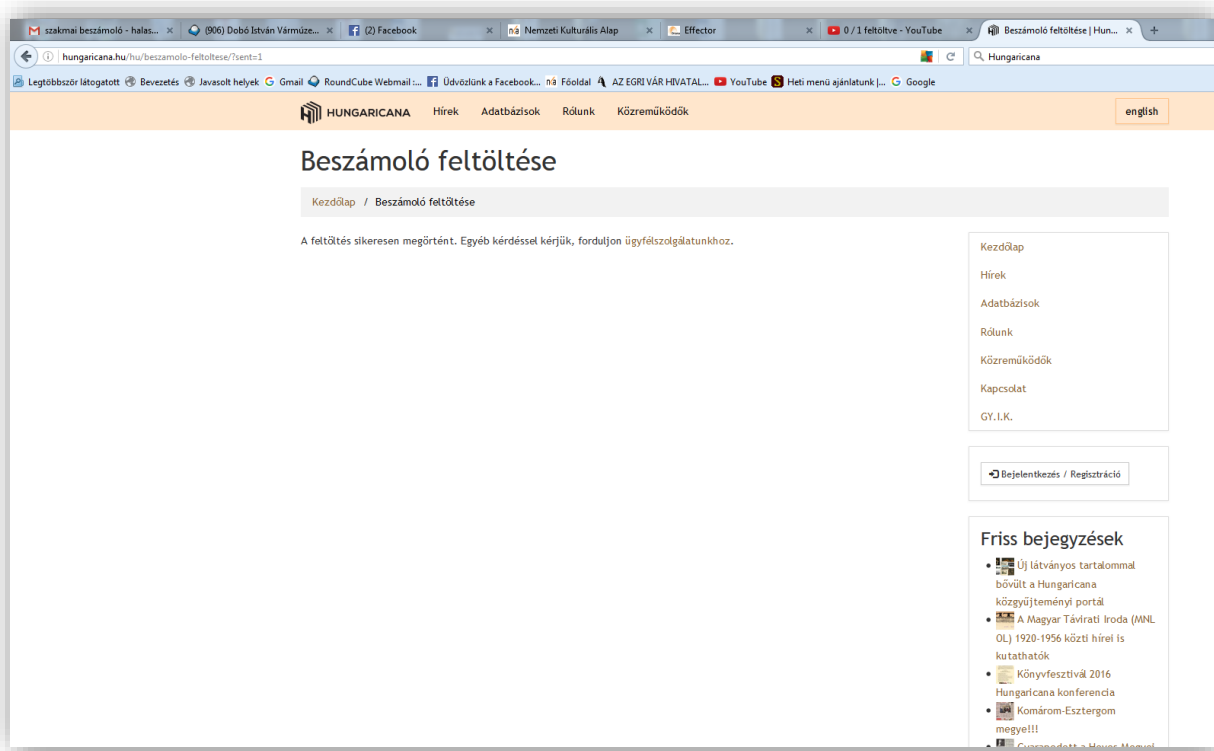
szakmai beszámoló - halas... × (906) Dobó István Vármúze... × (2) Facebook × Nemzeti Kulturális Alap × Effector × 0 / 1 feltöltve - YouTube × Beszámoló feltöltése | Hun... × +

hungaricana.hu/hu/beszamolo-feltoltese/?sent=1

Hungaricana

Legtöbbször látogatott Bevezetés Javasolt helyek Gmail RoundCube Webmail :... Üdvözlünk a Facebook... Főoldal AZ EGRI VÁR HIVATAL... YouTube Heti menü ajánlatunk |... Google

HUNGARICANA Hírek Adatbázisok Rólunk Közreműködők english

Beszámoló feltöltése

Kezdőlap / Beszámoló feltöltése

A feltöltés sikeresen megörtént. Egyéb kérdéssel kérjük, forduljon ügyfélszolgálatunkhoz.

Kezdőlap
Hírek
Adatbázisok
Rólunk
Közreműködők
Kapcsolat
GY.I.K.

Bejelentkezés / Regisztráció

Friss bejegyzések

• Új látványos tartalommal bővült a Hungaricana közgyűjteményi portál
• A Magyar Távirati Iroda (MNL OL) 1920-1956 közti hírei is kutathatók
• Könyvfesztivál 2016 Hungaricana konferencia
• Komárom-Esztergom megye!!!
• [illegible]